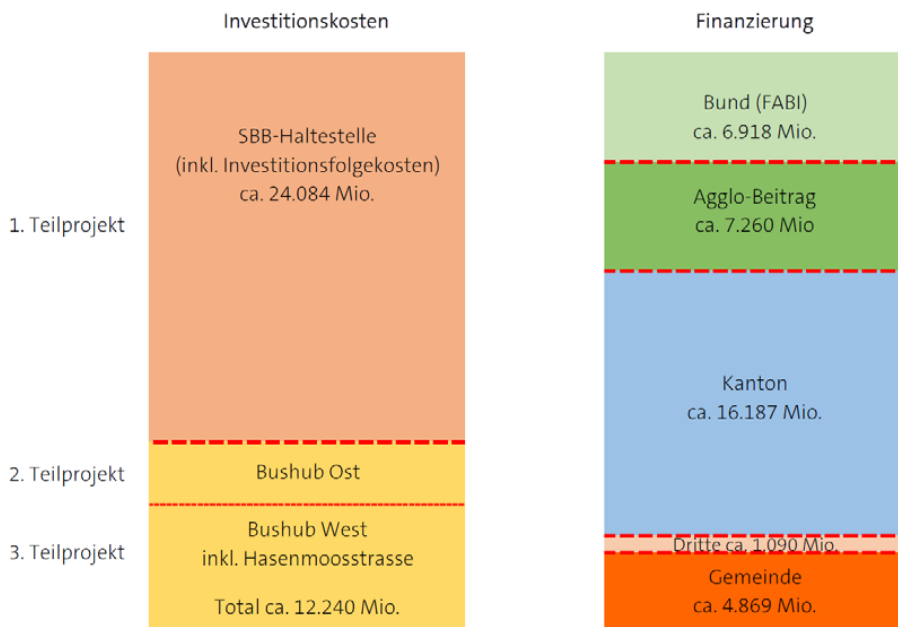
Investitionskosten

Finanzierung

1. Teilprojekt

SBB-Haltestelle
(inkl. Investitionsfolgekosten)
ca. 24.084 Mio.

2. Teilprojekt

Bushub Ost

3. Teilprojekt

Bushub West
inkl. Hasenmoosstrasse

Total ca. 12.240 Mio.

Bund (FABI)
ca. 6.918 Mio.

Agglo-Beitrag
ca. 7.260 Mio

Kanton
ca. 16.187 Mio.

Dritte ca. 1.090 Mio.

Gemeinde
ca. 4.869 Mio.